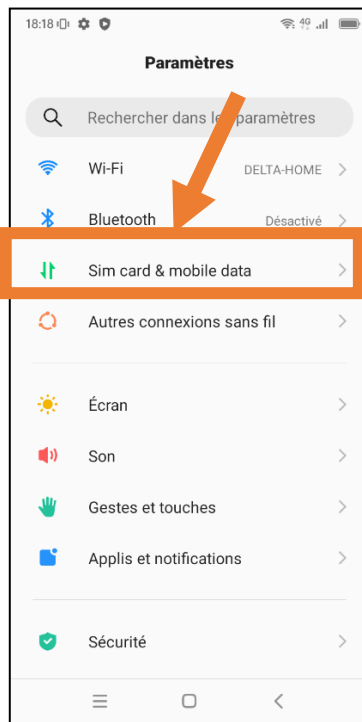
18:18

Paramètres

Rechercher dans les paramètres

Wi-Fi DELTA-HOME

Bluetooth Désactivé

Sim card & mobile data

Autres connexions sans fil

Écran

Son

Gestes et touches

Applis et notifications

Sécurité